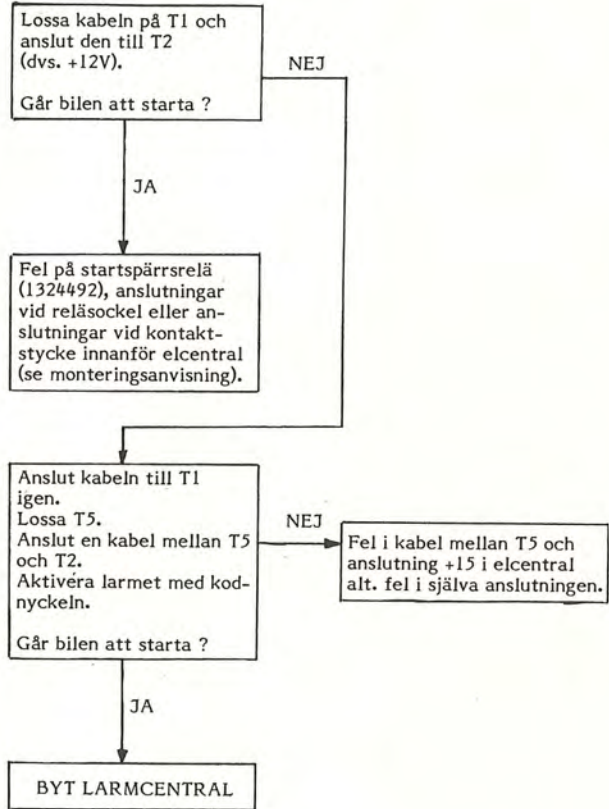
Lossa kabeln på T1 och anslut den till T2 (dvs. +12V).

Går bilen att starta ?

NEJ

JA

Fel på startspärrsrelä (1324492), anslutningar vid reläsockel eller anslutningar vid kontaktstycke innanför elcentral (se monteringsanvisning).

Anslut kabeln till T1 igen.
Lossa T5.
Anslut en kabel mellan T5 och T2.
Aktivéra larmet med kodnyckeln.

Går bilen att starta ?

NEJ

Fel i kabel mellan T5 och anslutning +15 i elcentral alt. fel i själva anslutningen.

JA

BYT LARMCENTRAL